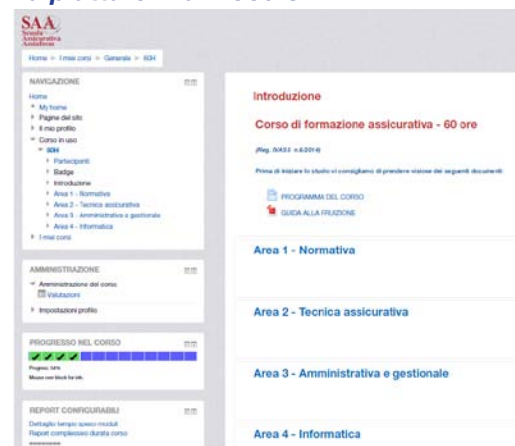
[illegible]

SAA
Scuola Assicurativa Assiform

Home > I miei corsi > Generale > 60H

NAVIGAZIONE
Home
My home
Pagine del sito
Il mio profilo
Corso in uso
60H
Partecipanti
Badge
Introduzione
Area 1 - Normativa
Area 2 - Tecnica assicurativa
Area 3 - Amministrativa e gestionale
Area 4 - Informatica
I miei corsi

AMMINISTRAZIONE
Amministrazione del corso
Valutazioni
Impostazioni profilo

PROGRESSO NEL CORSO
Progress: 34%
Mouse over block for info.

REPORT CONFIGURABILI
Dettaglio tempo speso moduli
Report complessivo durata corso
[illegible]

Introduzione

Corso di formazione assicurativa - 60 ore

(Reg. IVASS n.6/2014)

Prima di iniziare lo studio vi consigliamo di prendere visione dei seguenti documenti

PROGRAMMA DEL CORSO
GUIDA ALLA FRUIZIONE

Area 1 - Normativa

Area 2 - Tecnica assicurativa

Area 3 - Amministrativa e gestionale

Area 4 - Informatica